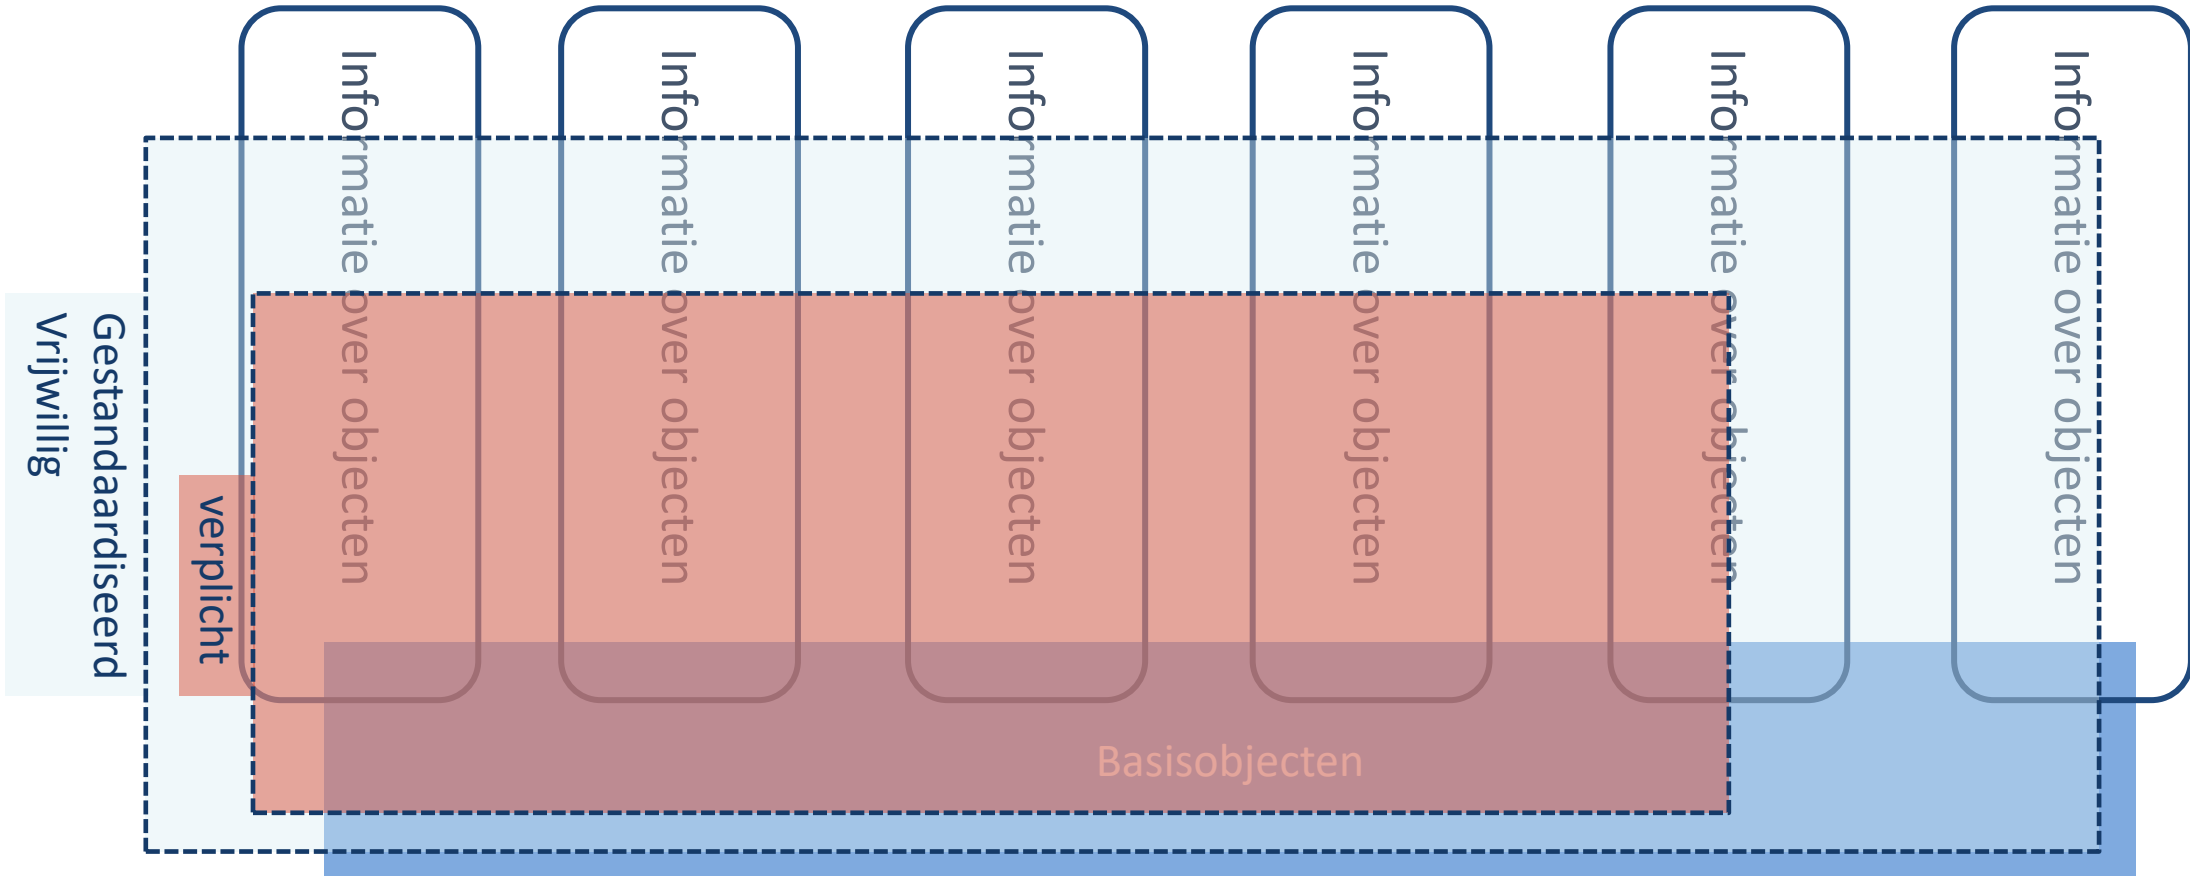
Informatie over objecten

Informatie over objecten

Informatie over objecten

Informatie over objecten

Informatie over objecten

Informatie over objecten

Vrijwillig

Gestandaardiseerd

verplicht

Basisobjecten